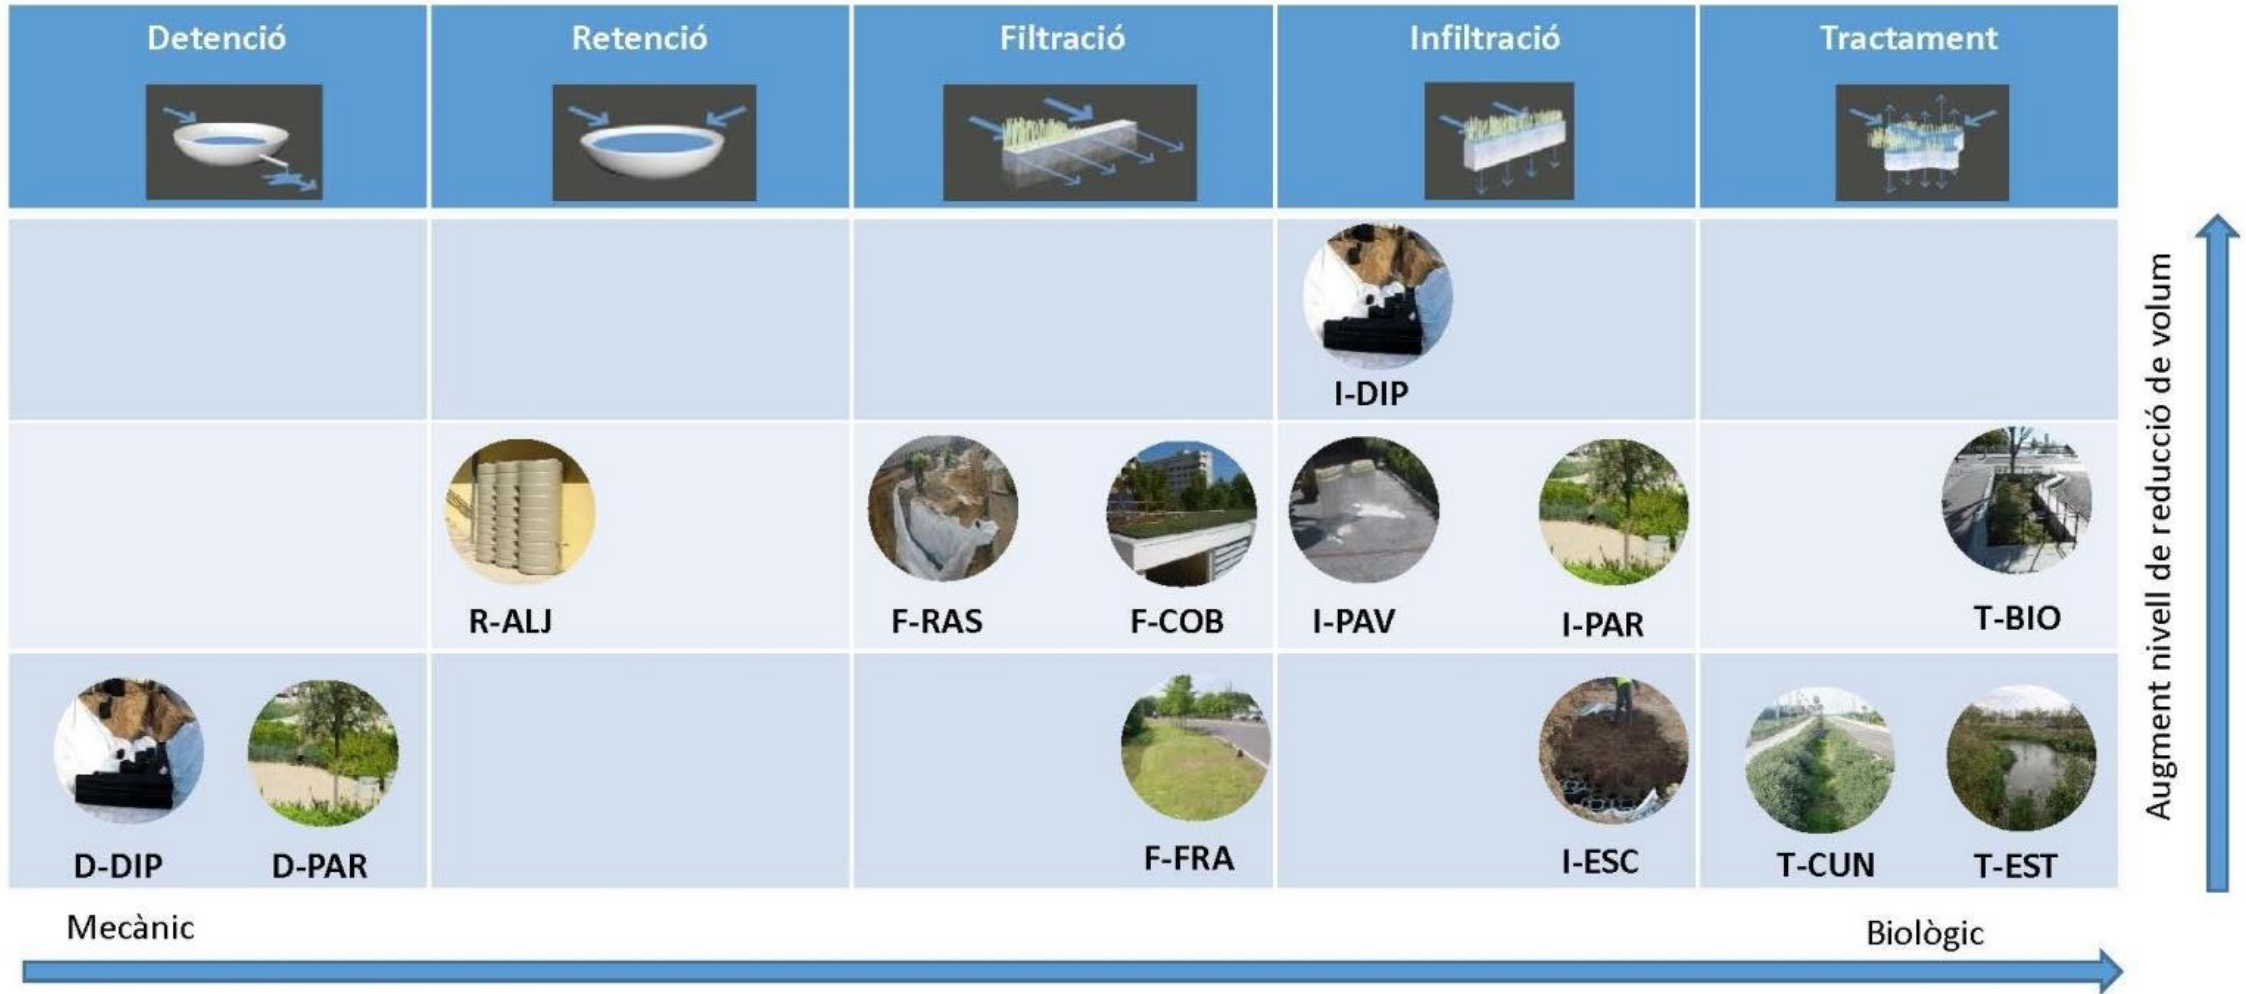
| Detenció | Retenció | Filtració | Infiltració | Tractament |
|---|---|---|---|---|
| | | | I-DIP | |
| | R-ALJ | F-RAS F-COB | I-PAV I-PAR | T-BIO |
| D-DIP D-PAR | | F-FRA | I-ESC | T-CUN T-EST |

Augment nivell de reducció de volum

Mecànic

Biològic